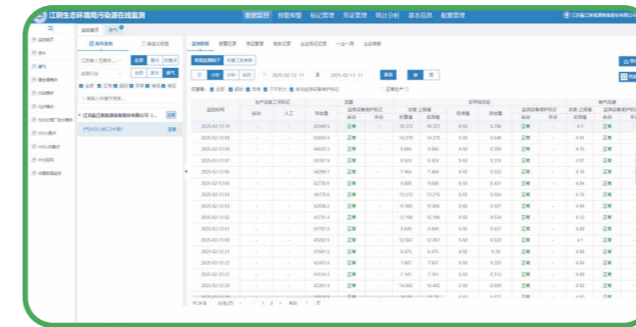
江阴生态环境局污染源在线监测

数据监控 报警预警 标记管理 凭证管理 统计分析 基本信息 配置管理

监测数据

全部 废水 废气

2025-02-12 11 — 2025-02-12 11 查询

监测时间

2025-02-12 09
2025-02-12 08
2025-02-12 07
2025-02-12 06
2025-02-12 05
2025-02-12 04
2025-02-12 03
2025-02-12 02
2025-02-12 01
2025-02-12 00
2025-02-11 23
2025-02-11 22
2025-02-11 21
2025-02-11 20
2025-02-11 19

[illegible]